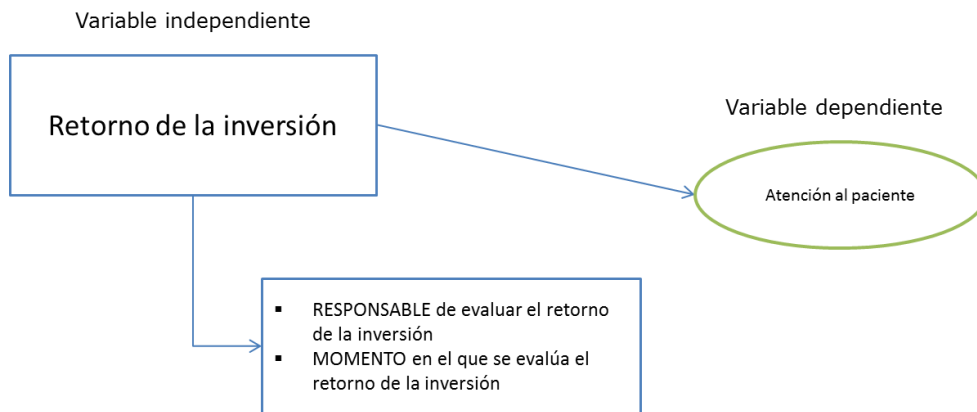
Variable independiente

Retorno de la inversión

Variable dependiente

Atención al paciente

- RESPONSABLE de evaluar el retorno de la inversión
- MOMENTO en el que se evalúa el retorno de la inversión